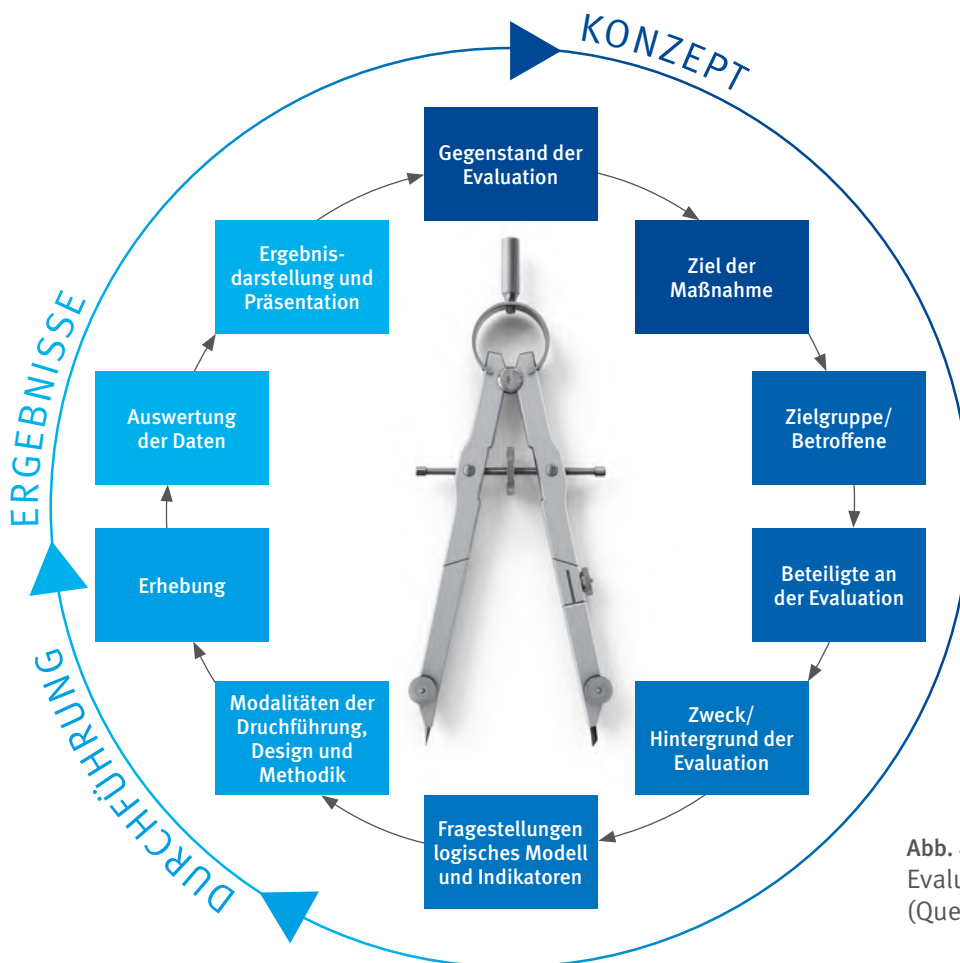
KONZEPT

Gegenstand der Evaluation

Ziel der Maßnahme

Zielgruppe/ Betroffene

Beteiligte an der Evaluation

Zweck/ Hintergrund der Evaluation

Fragestellungen logisches Modell und Indikatoren

Modalitäten der Druchführung, Design und Methodik

Erhebung

Auswertung der Daten

Ergebnisdarstellung und Präsentation

ERGEBNISSE

DURCHFÜHRUNG

Abb. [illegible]
Evalu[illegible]
(Que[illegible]